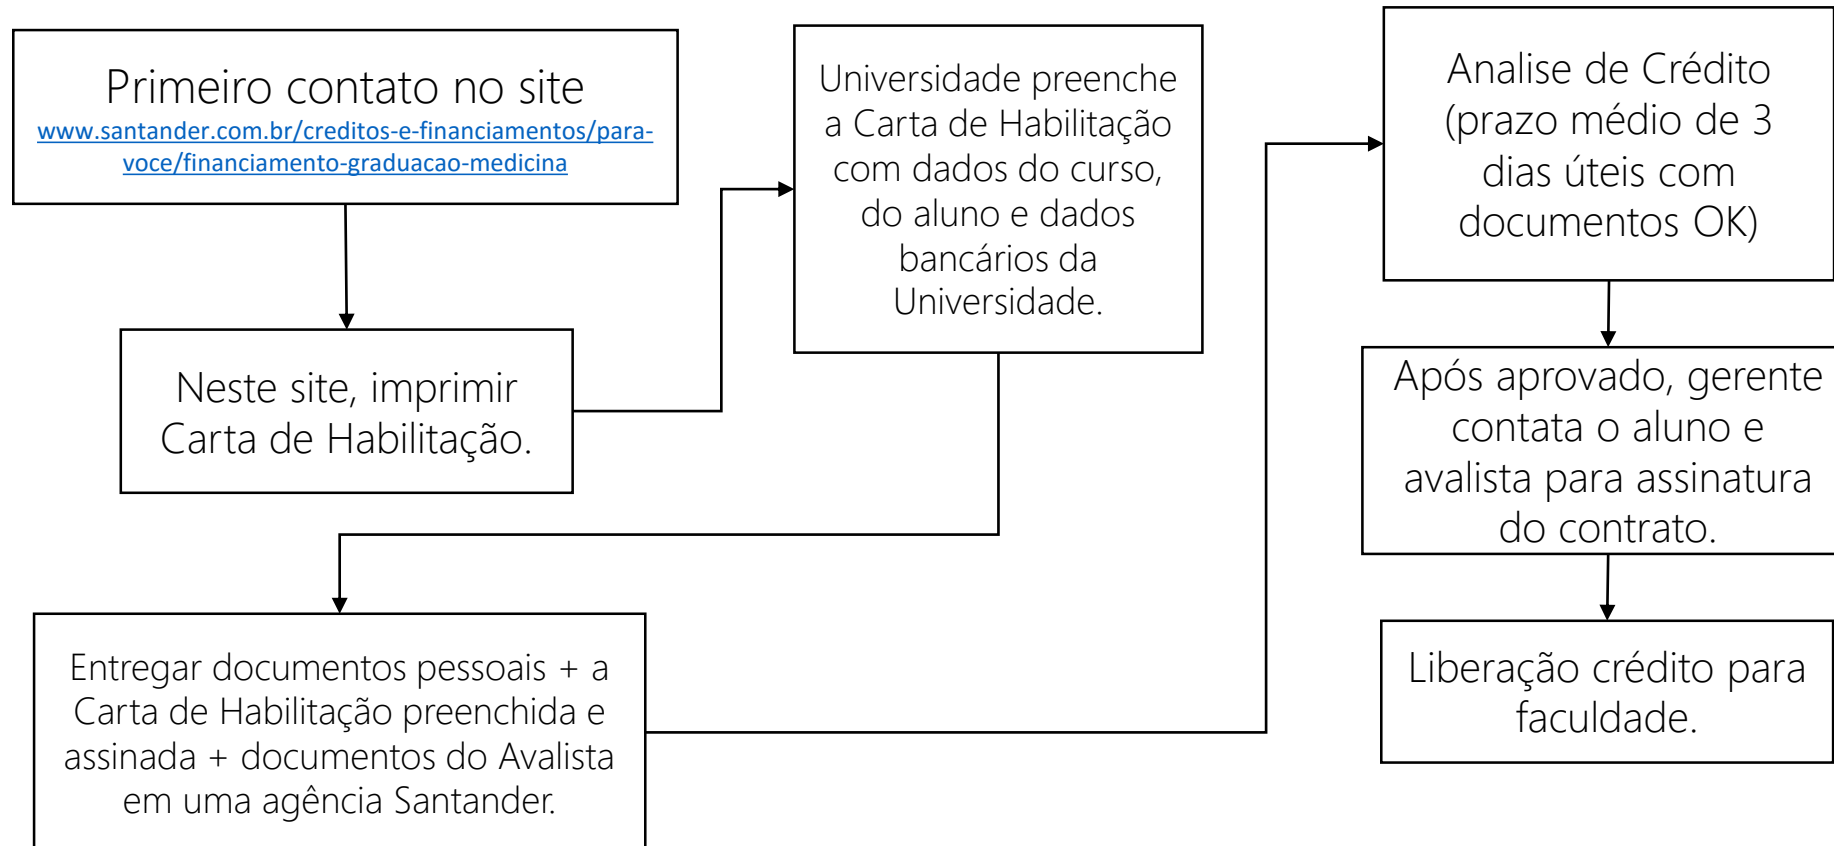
Primeiro contato no site
www.santander.com.br/creditos-e-financiamentos/para-voce/financiamento-graduacao-medicina

Neste site, imprimir Carta de Habilitação.

Universidade preenche a Carta de Habilitação com dados do curso, do aluno e dados bancários da Universidade.

Entregar documentos pessoais + a Carta de Habilitação preenchida e assinada + documentos do Avalista em uma agência Santander.

Analise de Crédito (prazo médio de 3 dias úteis com documentos OK)

Após aprovado, gerente contata o aluno e avalista para assinatura do contrato.

Liberação crédito para faculdade.